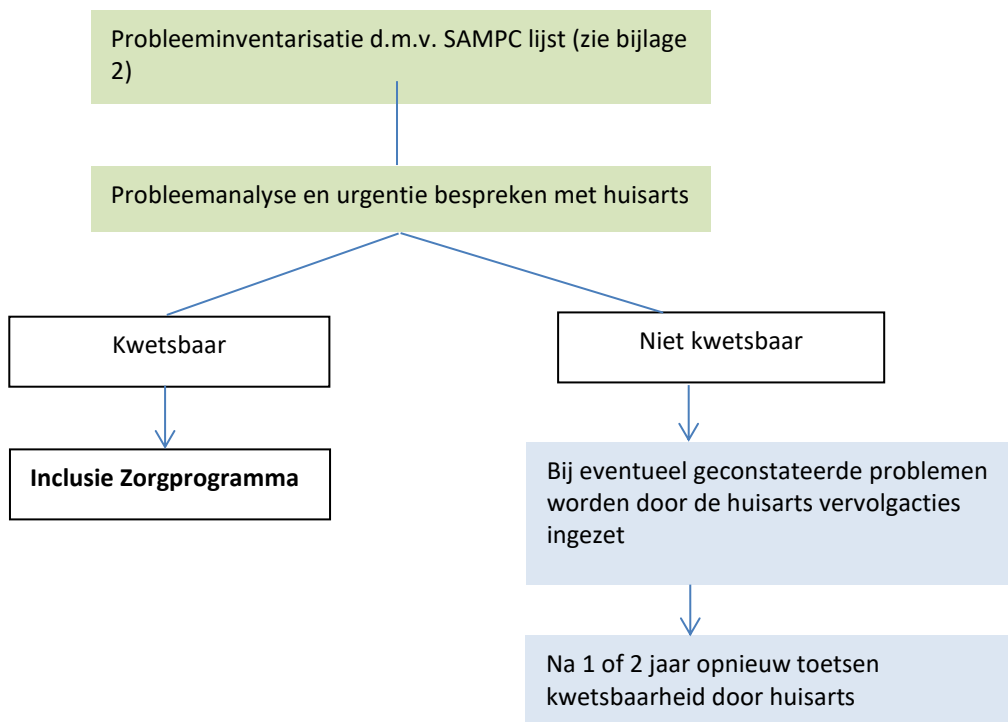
Probleeminventarisatie d.m.v. SAMPC lijst (zie bijlage 2)

Probleemanalyse en urgentie bespreken met huisarts

Kwetsbaar

Niet kwetsbaar

**Inclusie Zorgprogramma**

Bij eventueel geconstateerde problemen worden door de huisarts vervolgacties ingezet

Na 1 of 2 jaar opnieuw toetsen kwetsbaarheid door huisarts